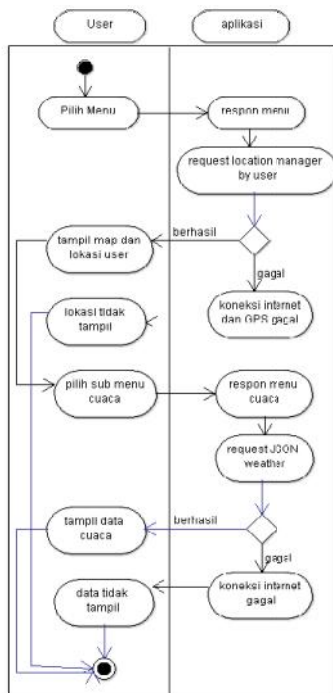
User

aplikasi

Pilih Menu

respon menu

request location manager by user

berhasil

tampil map dan lokasi user

gagal

koneksi internet dan GPS gagal

lokasi tidak tampil

pilih sub menu cuaca

respon menu cuaca

request JSON weather

berhasil

tampil data cuaca

gagal

koneksi internet gagal

data tidak tampil